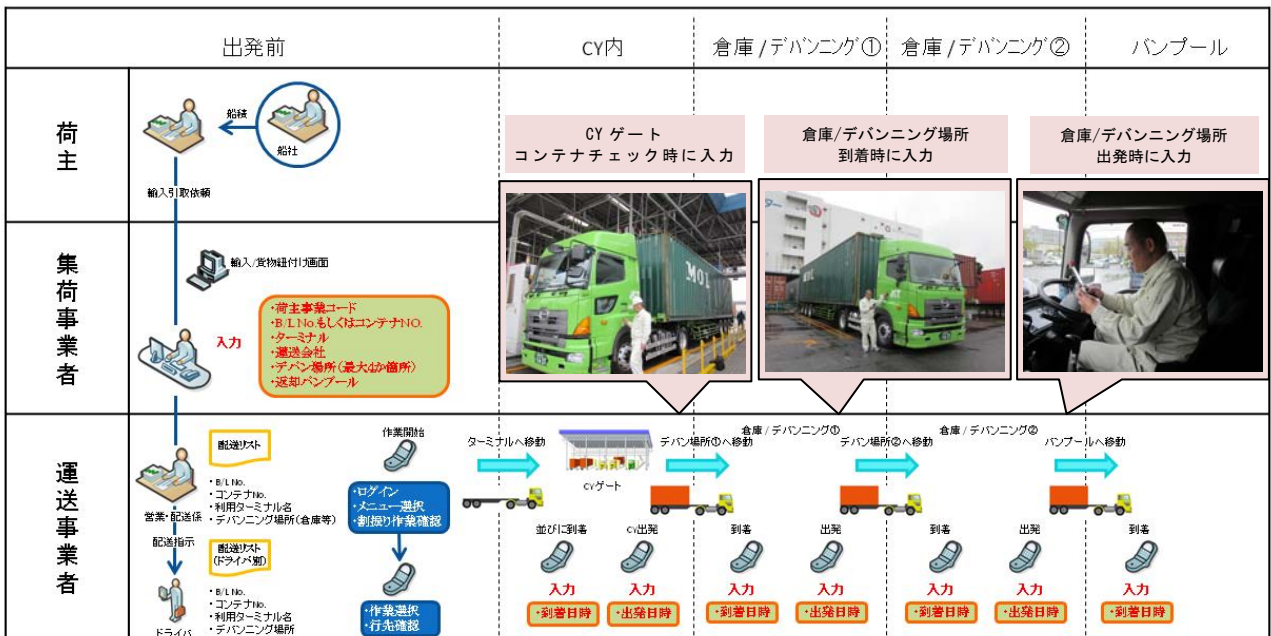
出発前

CY内

倉庫 / デバンニング①

倉庫 / デバンニング②

バンプール

荷主

船積

船社

輸入引取依頼

CY ゲート
コンテナチェック時に入力

倉庫/デバンニング場所
到着時に入力

倉庫/デバンニング場所
出発時に入力

集荷事業者

輸入/貨物紐付け画面

入力

・荷主事業コード
・B/L No.もしくはコンテナNO.
・ターミナル
・運送会社
・デバン場所（最大2か箇所）
・返却バンプール

運送事業者

配送リスト

・B/L No.
・コンテナNo.
・利用ターミナル名
・デバンニング場所（倉庫等）

営業・配送係

配送指示

配送リスト
（ドライバ別）

・B/L No.
・コンテナNo.
・利用ターミナル名
・デバンニング場所

ドライバ

作業開始

・ログイン
・メニュー選択
・割振り作業確認

・作業選択
・行先確認

ターミナルへ移動

CYゲート

並びに到着

CY出発

入力

入力

・到着日時

・出発日時

デバン場所①へ移動

倉庫 / デバンニング①

到着

出発

入力

入力

・到着日時

・出発日時

デバン場所②へ移動

倉庫 / デバンニング②

到着

出発

入力

入力

・到着日時

・出発日時

バンプールへ移動

到着

入力

・到着日時